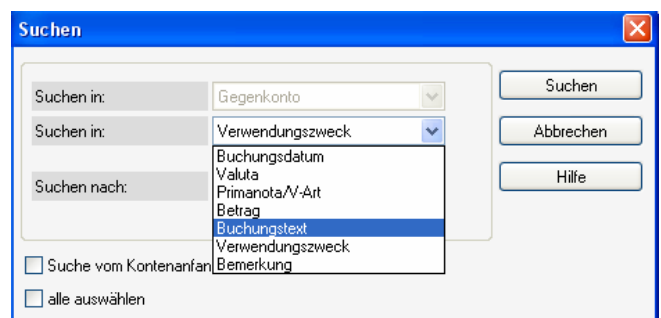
Suchen

Suchen in: Gegenkonto

Suchen in: Verwendungszweck

Buchungsdatum
Valuta
Primanota/V-Art
Betrag
Buchungstext
Verwendungszweck
Bemerkung

Suchen nach:

Suche vom Kontenanfan

alle auswählen

Suchen

Abbrechen

Hilfe